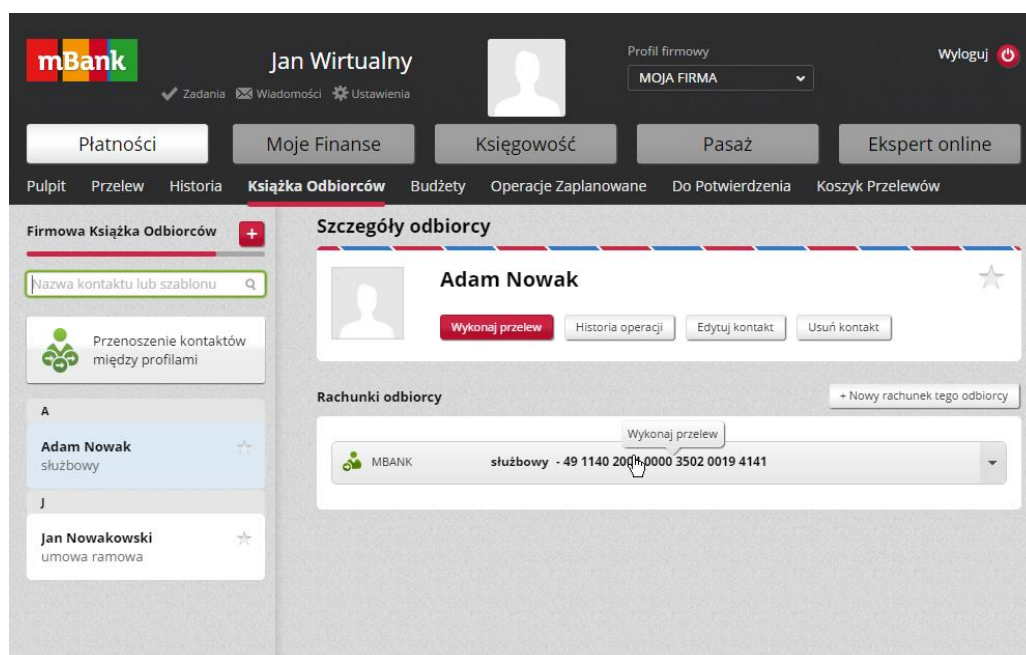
mBank

Jan Wirtualny

Zadania Wiadomości Ustawienia

Profil firmowy

MOJA FIRMA

Wyloguj

Płatności | Moje Finanse | Księgowość | Pasaż | Ekspert online

Pulpit | Przelew | Historia | Książka Odbiorców | Budżety | Operacje Zaplanowane | Do Potwierdzenia | Koszyk Przelewów

Firmowa Książka Odbiorców +

Nazwa kontaktu lub szablonu

Przenoszenie kontaktów między profilami

A

Adam Nowak
służbowy

J

Jan Nowakowski
umowa ramowa

Szczegóły odbiorcy

Adam Nowak

Wykonaj przelew | Historia operacji | Edytuj kontakt | Usuń kontakt

Rachunki odbiorcy

+ Nowy rachunek tego odbiorcy

Wykonaj przelew

MBANK służbowy - 49 1140 20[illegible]0000 3502 0019 4141